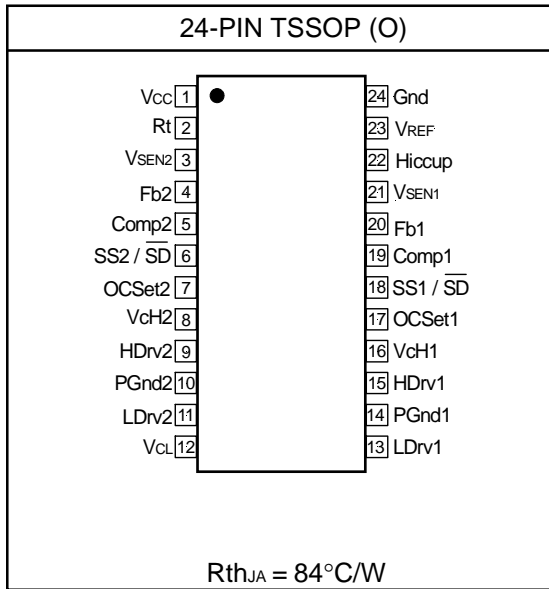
24-PIN TSSOP (O)

VCC 1
Rt 2
VSEN2 3
Fb2 4
Comp2 5
SS2 / $\overline{SD}$ 6
OCSet2 7
VcH2 8
HDrv2 9
PGnd2 10
LDrv2 11
VCL 12

24 Gnd
23 VREF
22 Hiccup
21 VSEN1
20 Fb1
19 Comp1
18 SS1 / $\overline{SD}$
17 OCSet1
16 VcH1
15 HDrv1
14 PGnd1
13 LDrv1

$Rth_{JA}$ = 84°C/W